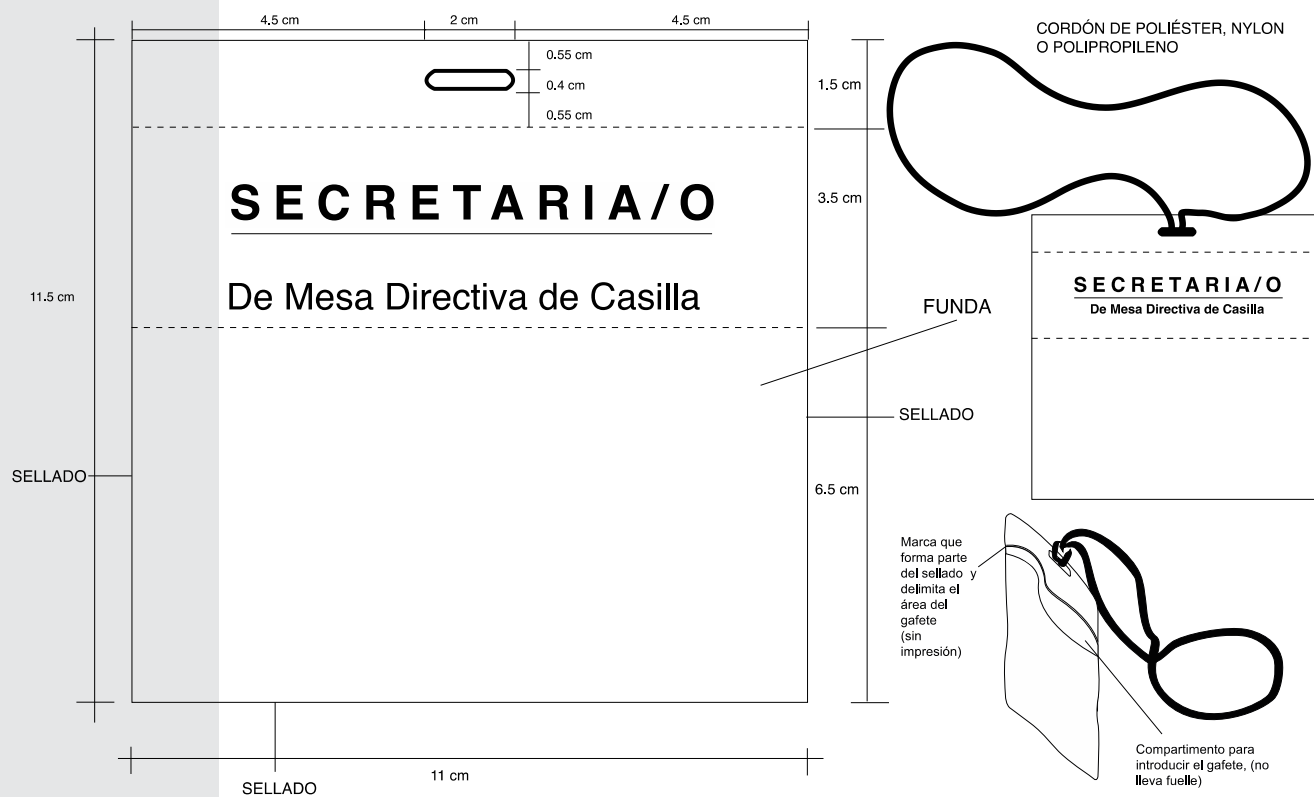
4.5 cm
2 cm
4.5 cm
0.55 cm
0.4 cm
0.55 cm
1.5 cm
SECRETARIA/O
3.5 cm
De Mesa Directiva de Casilla
11.5 cm
FUNDA
SELLADO
SELLADO
6.5 cm
SELLADO
11 cm

CORDÓN DE POLIÉSTER, NYLON O POLIPROPILENO

SECRETARIA/O
De Mesa Directiva de Casilla

Marca que forma parte del sellado y delimita el área del gafete (sin impresión)

Compartimento para introducir el gafete, (no lleva fuelle)